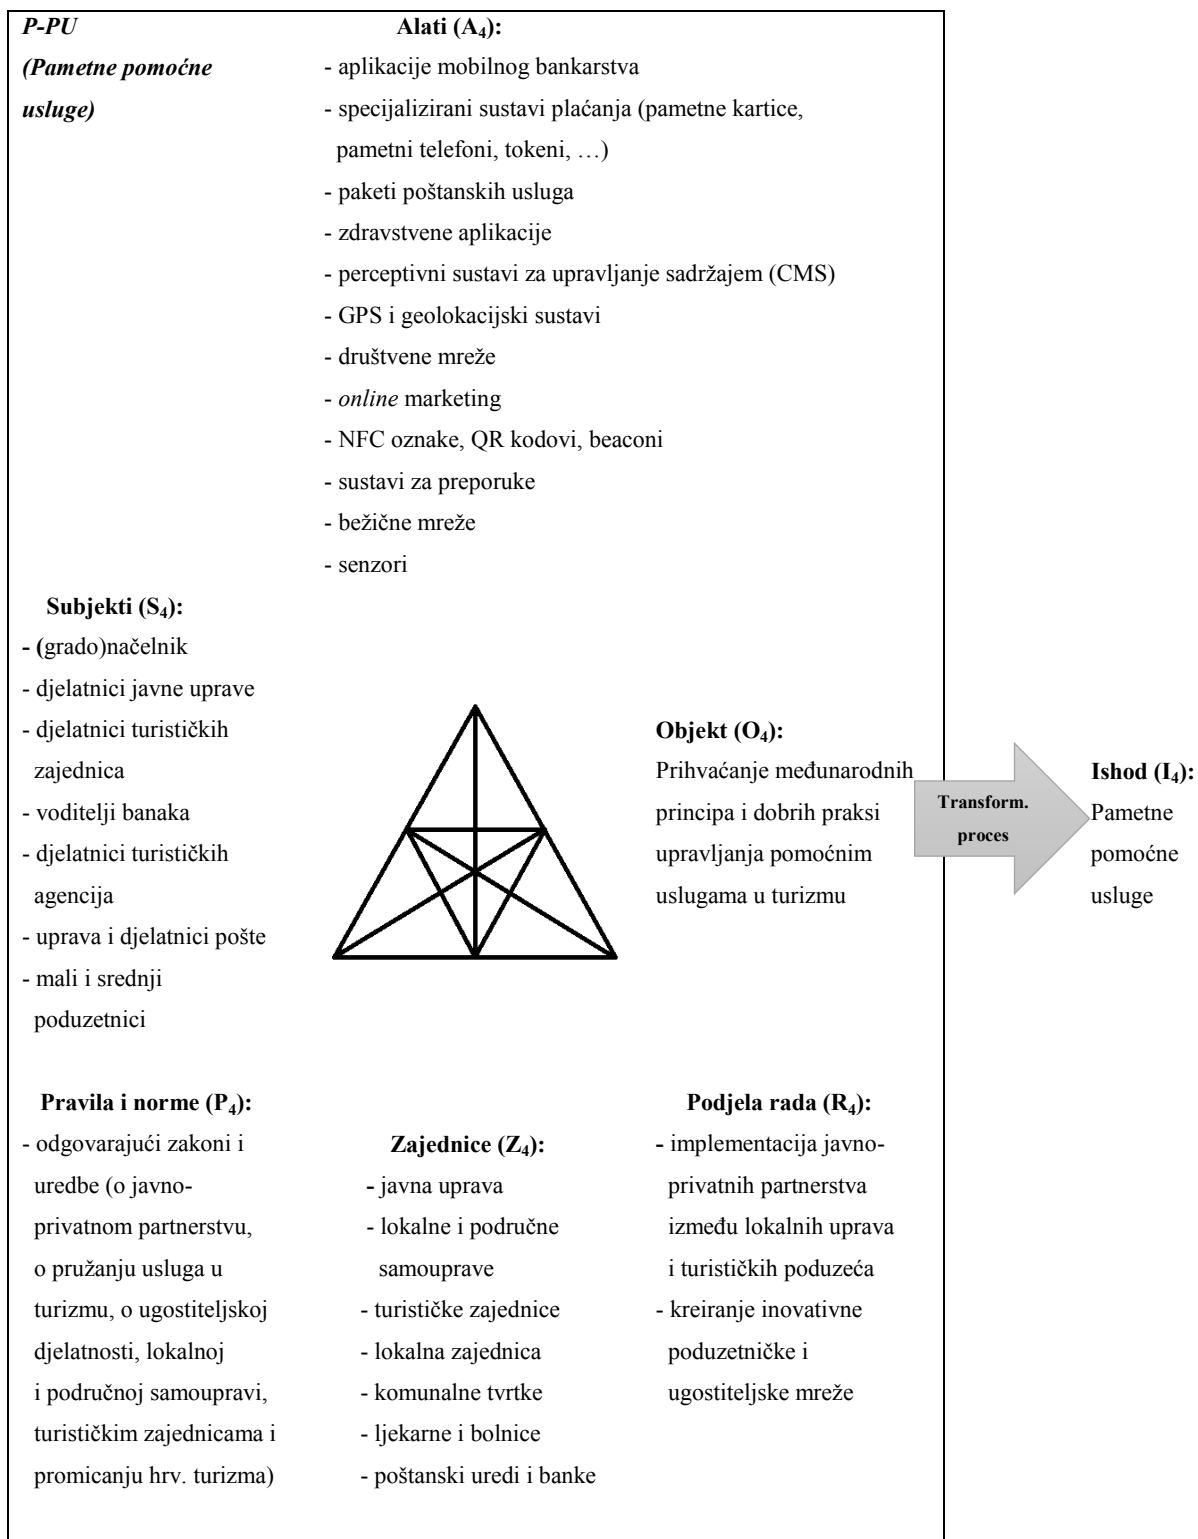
P-PU
(Pametne pomoćne usluge)

Alati ($A_4$):
- aplikacije mobilnog bankarstva
- specijalizirani sustavi plaćanja (pametne kartice, pametni telefoni, tokeni, …)
- paketi poštanskih usluga
- zdravstvene aplikacije
- perceptivni sustavi za upravljanje sadržajem (CMS)
- GPS i geolokacijski sustavi
- društvene mreže
- online marketing
- NFC oznake, QR kodovi, beaconi
- sustavi za preporuke
- bežične mreže
- senzori

Subjekti ($S_4$):
- (grado)načelnik
- djelatnici javne uprave
- djelatnici turističkih zajednica
- voditelji banaka
- djelatnici turističkih agencija
- uprava i djelatnici pošte
- mali i srednji poduzetnici

Objekt ($O_4$):
Prihvaćanje međunarodnih principa i dobrih praksi upravljanja pomoćnim uslugama u turizmu

Transform. proces

Ishod ($I_4$):
Pametne pomoćne usluge

Pravila i norme ($P_4$):
- odgovarajući zakoni i uredbe (o javno-privatnom partnerstvu, o pružanju usluga u turizmu, o ugostiteljskoj djelatnosti, lokalnoj i područnoj samoupravi, turističkim zajednicama i promicanju hrv. turizma)

Zajednice ($Z_4$):
- javna uprava
- lokalne i područne samouprave
- turističke zajednice
- lokalna zajednica
- komunalne tvrtke
- ljekarne i bolnice
- poštanski uredi i banke

Podjela rada ($R_4$):
- implementacija javno-privatnih partnerstva između lokalnih uprava i turističkih poduzeća
- kreiranje inovativne poduzetničke i ugostiteljske mreže